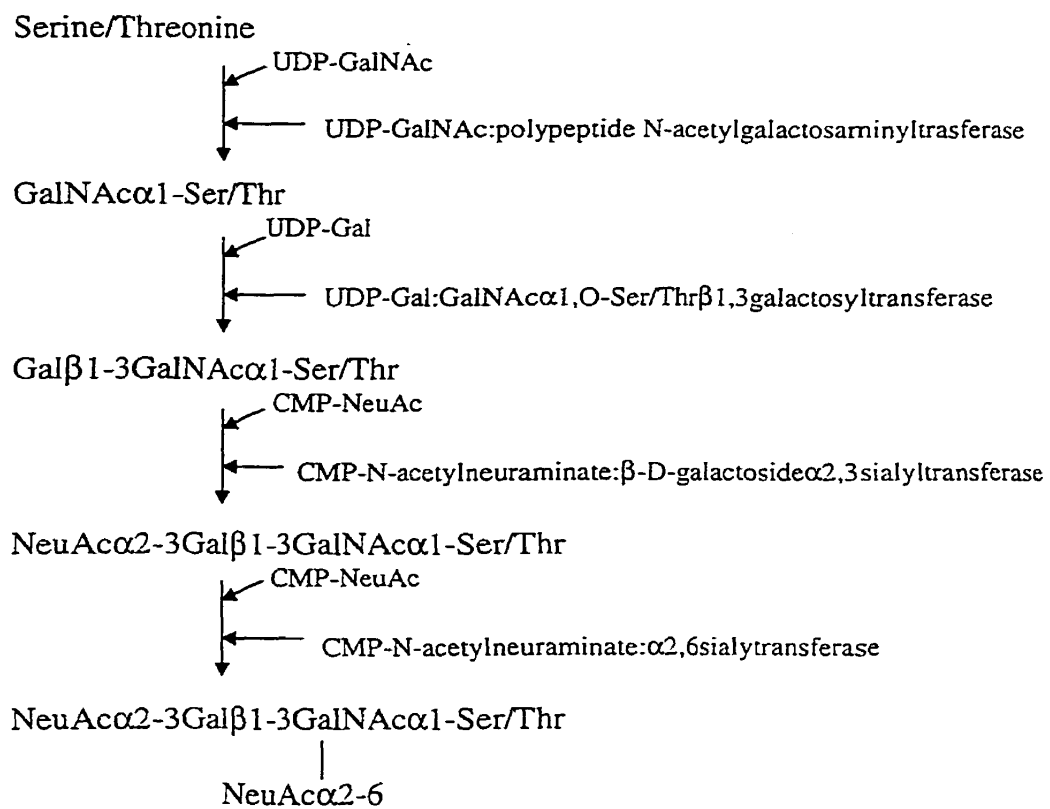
Serine/Threonine

UDP-GalNAc

UDP-GalNAc:polypeptide N-acetylgalactosaminyltrasferase

GalNAcα1-Ser/Thr

UDP-Gal

UDP-Gal:GalNAcα1,O-Ser/Thrβ1,3galactosyltransferase

Galβ1-3GalNAcα1-Ser/Thr

CMP-NeuAc

CMP-N-acetylneuraminate:β-D-galactosideα2,3sialyltransferase

NeuAcα2-3Galβ1-3GalNAcα1-Ser/Thr

CMP-NeuAc

CMP-N-acetylneuraminate:α2,6sialytransferase

NeuAcα2-3Galβ1-3GalNAcα1-Ser/Thr

NeuAcα2-6